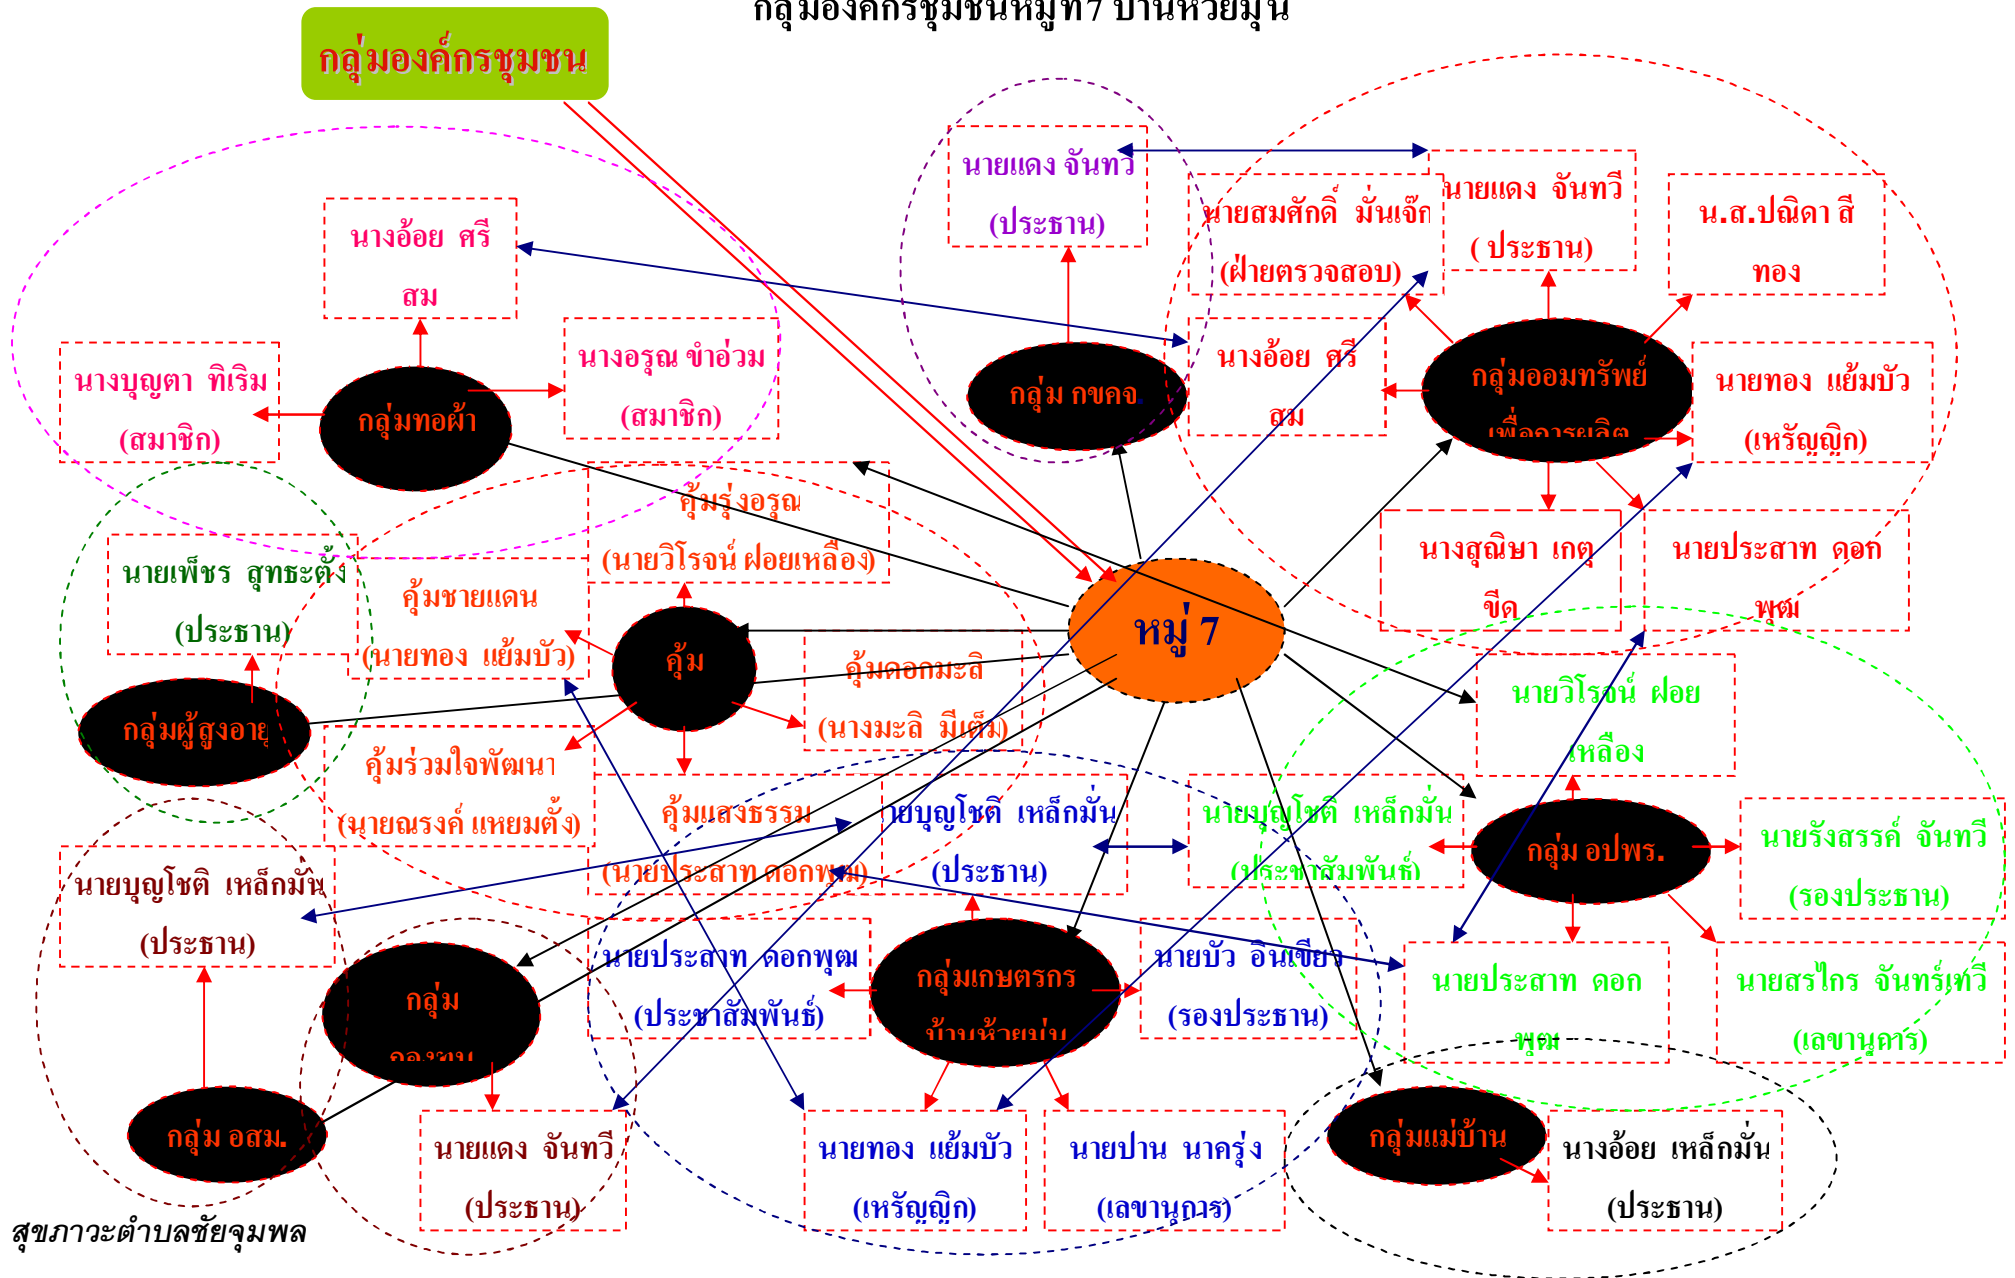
กลุ่มองค์กรชุมชนหมู่ที่7 บ้านห้วยมุ้น

กลุ่มองค์กรชุมชน

นายแดง จันทวี (ประธาน)

นายสมศักดิ์ มั่นเจ๊ก (ฝ่ายตรวจสอบ)

นายแดง จันทวี ( ประธาน)

น.ส.ปณิดา สีทอง

นางอ้อย ศรีสม

นางบุญตา ทิริม (สมาชิก)

กลุ่มทอผ้า

นางอรุณ ขำอ่วม (สมาชิก)

กลุ่ม กขคจ

นางอ้อย ศรีสม

กลุ่มออมทรัพย์เพื่อการผลิต

นายทอง แย้มบัว (เหรัญญิก)

คุ้มรุ่งอรุณ (นายวิโรจน์ ฝอยเหลือง)

นายเพ็ชร สุทธะตั้ง (ประธาน)

คุ้มชายแดน (นายทอง แย้มบัว)

คุ้ม

นางสุณิษา เกตุขีด

นายประสาท ดอกพุด

หมู่ 7

คุ้มดอกมะลิ (นางมะลิ มีเต็ม)

กลุ่มผู้สูงอายุ

นายวิโรจน์ ฝอยเหลือง

คุ้มร่วมใจพัฒนา (นายณรงค์ แหยมตั้ง)

คุ้มแสงธรรม (นายประสาท ดอกพุด)

นายบุญโชติ เหล็กมั่น (ประธาน)

นายบุญโชติ เหล็กมั่น (ประชาสัมพันธ์)

กลุ่ม อปพร.

นายรังสรรค์ จันทวี (รองประธาน)

นายบุญโชติ เหล็กมั่น (ประธาน)

นายประสาท ดอกพุด (ประชาสัมพันธ์)

กลุ่มเกษตรกรบ้านห้วยมุ่น

นายบัว อินเขียว (รองประธาน)

นายประสาท ดอกพุด

นายสรไกร จันทร์เทวี (เลขานุการ)

กลุ่มกองทุน

กลุ่ม อสม.

นายแดง จันทวี (ประธาน)

นายทอง แย้มบัว (เหรัญญิก)

นายปาน นาครุ่ง (เลขานุการ)

กลุ่มแม่บ้าน

นางอ้อย เหล็กมั่น (ประธาน)

สุขภาวะตำบลชัยจุมพล